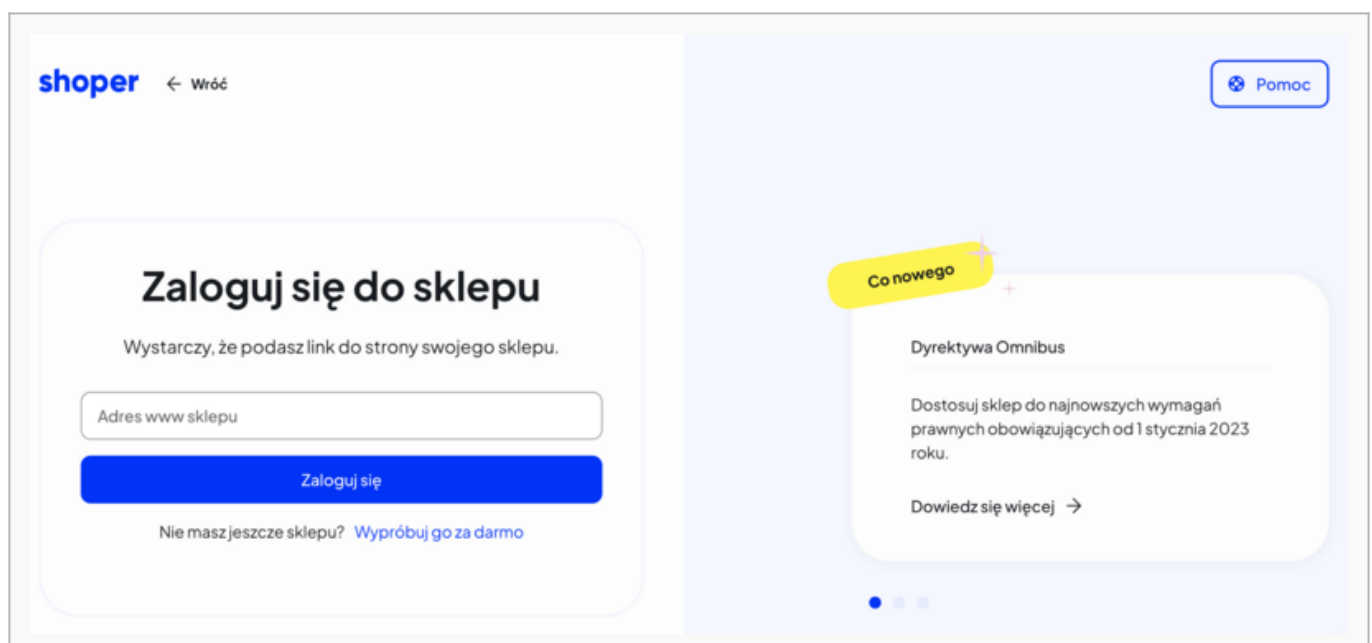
shoper ← Wróć

Pomoc

Zaloguj się do sklepu

Wystarczy, że podasz link do strony swojego sklepu.

Adres www sklepu

Zaloguj się

Nie masz jeszcze sklepu? Wypróbuj go za darmo

Co nowego

Dyrektywa Omnibus

Dostosuj sklep do najnowszych wymagań prawnych obowiązujących od 1 stycznia 2023 roku.

Dowiedz się więcej →